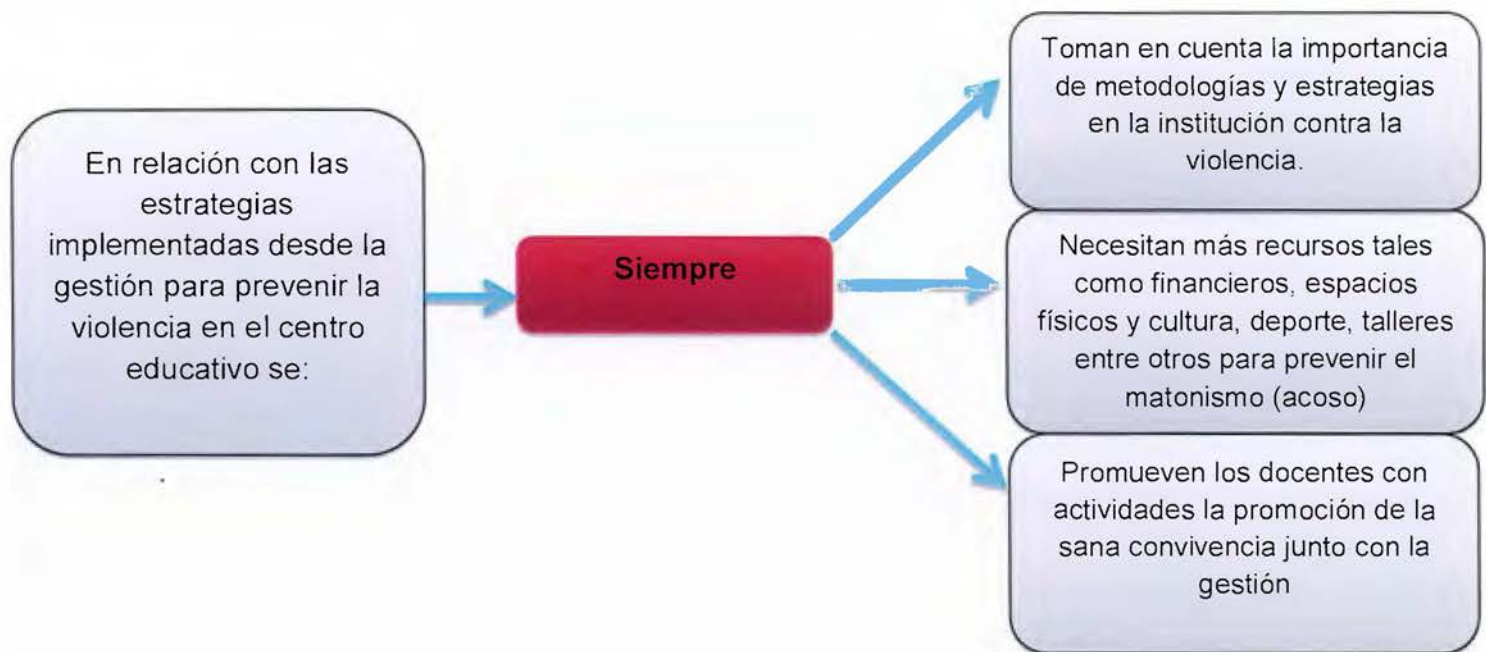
En relación con las estrategias implementadas desde la gestión para prevenir la violencia en el centro educativo se:

Siempre

Toman en cuenta la importancia de metodologías y estrategias en la institución contra la violencia.

Necesitan más recursos tales como financieros, espacios físicos y cultura, deporte, talleres entre otros para prevenir el matonismo (acoso)

Promueven los docentes con actividades la promoción de la sana convivencia junto con la gestión